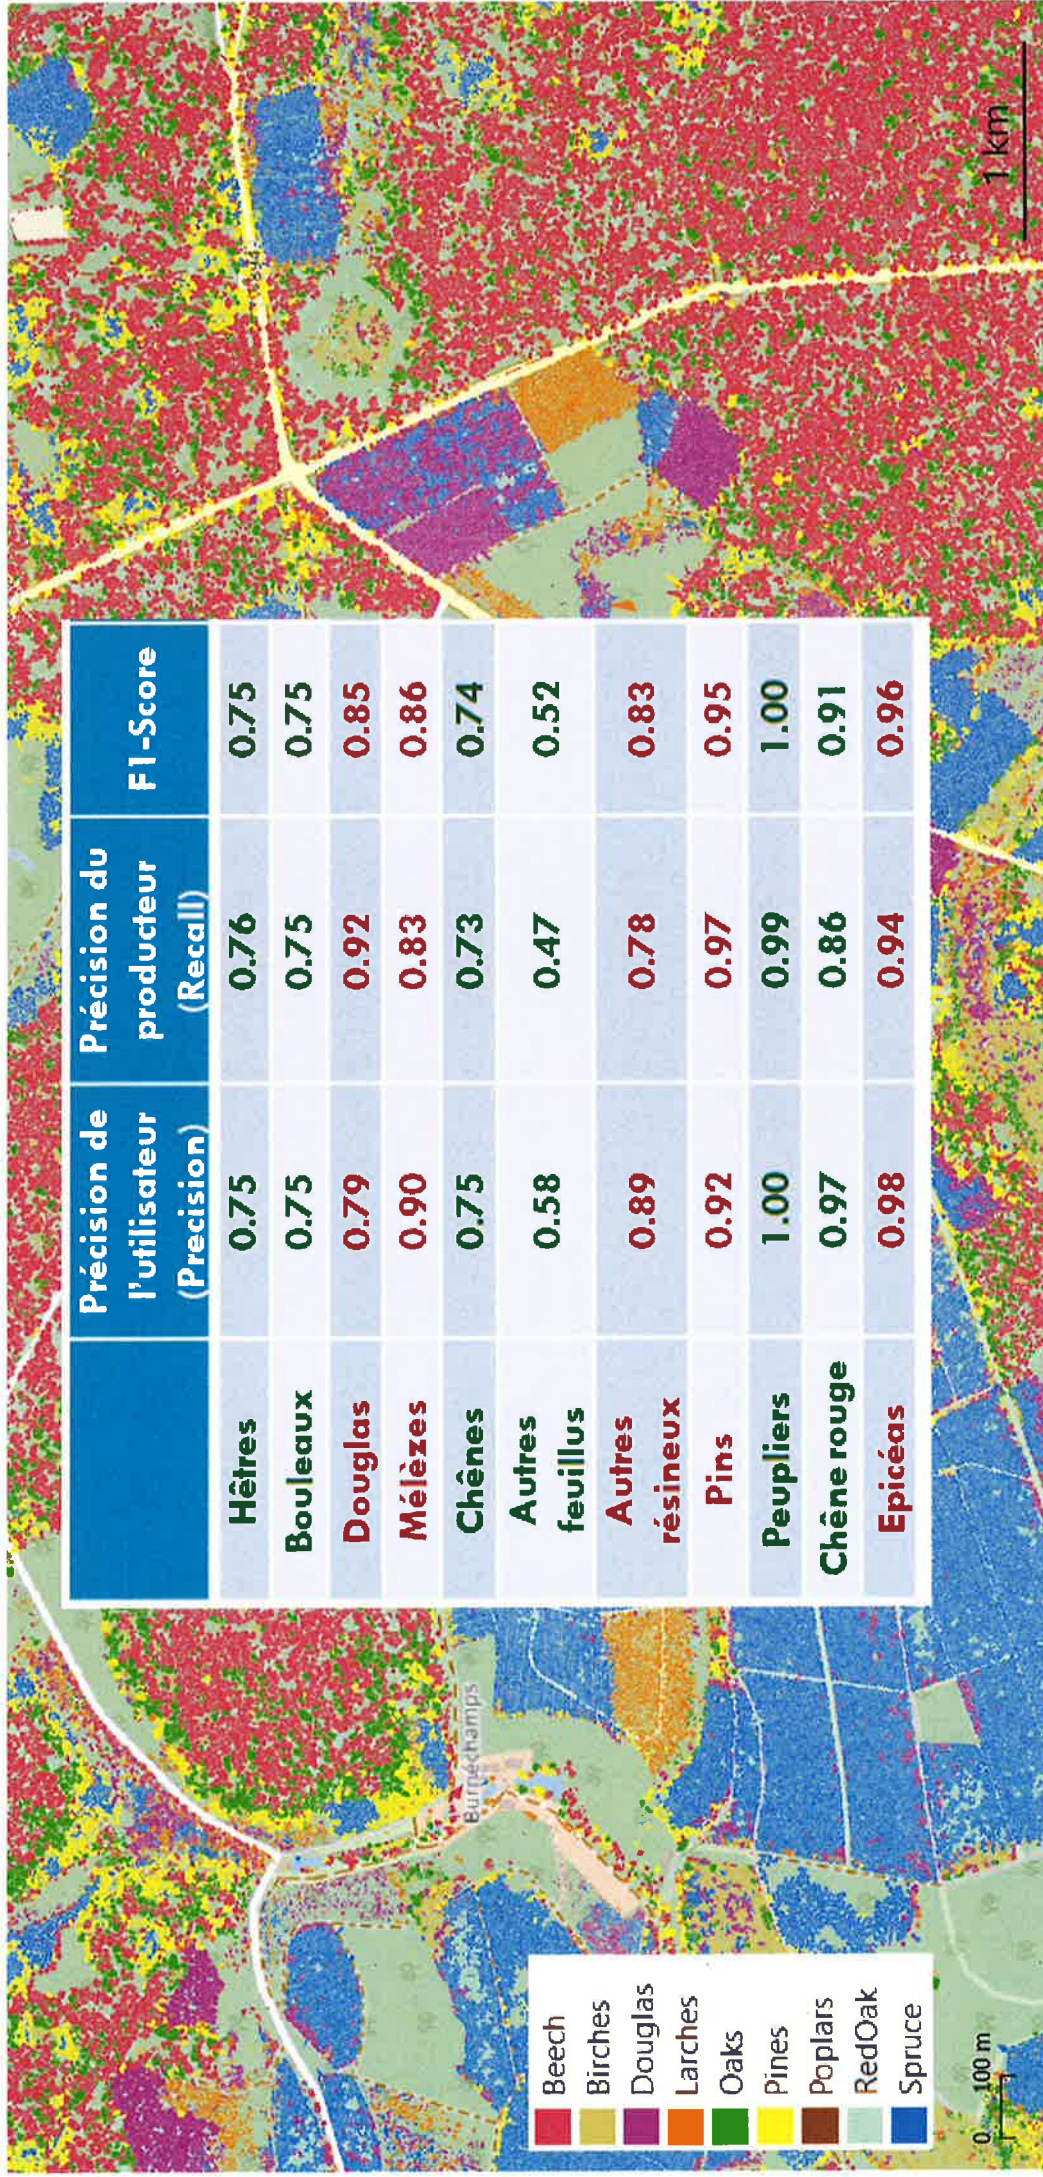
| | Précision de l'utilisateur (Precision) | Précision du producteur (Recall) | F1-Score |
|---|---|---|---|
| Hêtres | 0.75 | 0.76 | 0.75 |
| Bouleaux | 0.75 | 0.75 | 0.75 |
| Douglas | 0.79 | 0.92 | 0.85 |
| Mélèzes | 0.90 | 0.83 | 0.86 |
| Chênes | 0.75 | 0.73 | 0.74 |
| Autres feuillus | 0.58 | 0.47 | 0.52 |
| Autres résineux | 0.89 | 0.78 | 0.83 |
| Pins | 0.92 | 0.97 | 0.95 |
| Peupliers | 1.00 | 0.99 | 1.00 |
| Chêne rouge | 0.97 | 0.86 | 0.91 |
| Epicéas | 0.98 | 0.94 | 0.96 |

Beech
Birches
Douglas
Larches
Oaks
Pines
Poplars
RedOak
Spruce

0 100 m

Burnechamps

1 km